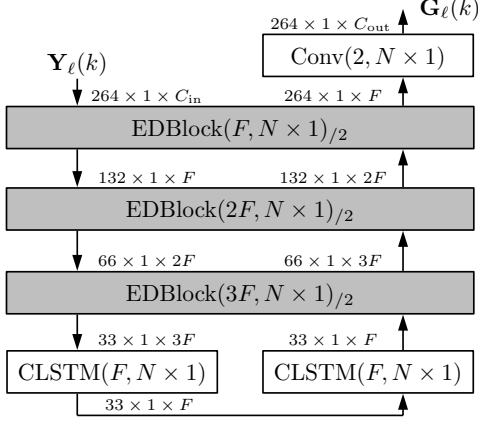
$264 \times 1 \times C_{\text{out}}$ $\mathbf{G}_\ell(k)$

$\text{Conv}(2, N \times 1)$

$\mathbf{Y}_\ell(k)$

$264 \times 1 \times C_{\text{in}}$ $264 \times 1 \times F$

$\text{EDBlock}(F, N \times 1)_{/2}$

$132 \times 1 \times F$ $132 \times 1 \times 2F$

$\text{EDBlock}(2F, N \times 1)_{/2}$

$66 \times 1 \times 2F$ $66 \times 1 \times 3F$

$\text{EDBlock}(3F, N \times 1)_{/2}$

$33 \times 1 \times 3F$ $33 \times 1 \times F$

$\text{CLSTM}(F, N \times 1)$ $\text{CLSTM}(F, N \times 1)$

$33 \times 1 \times F$